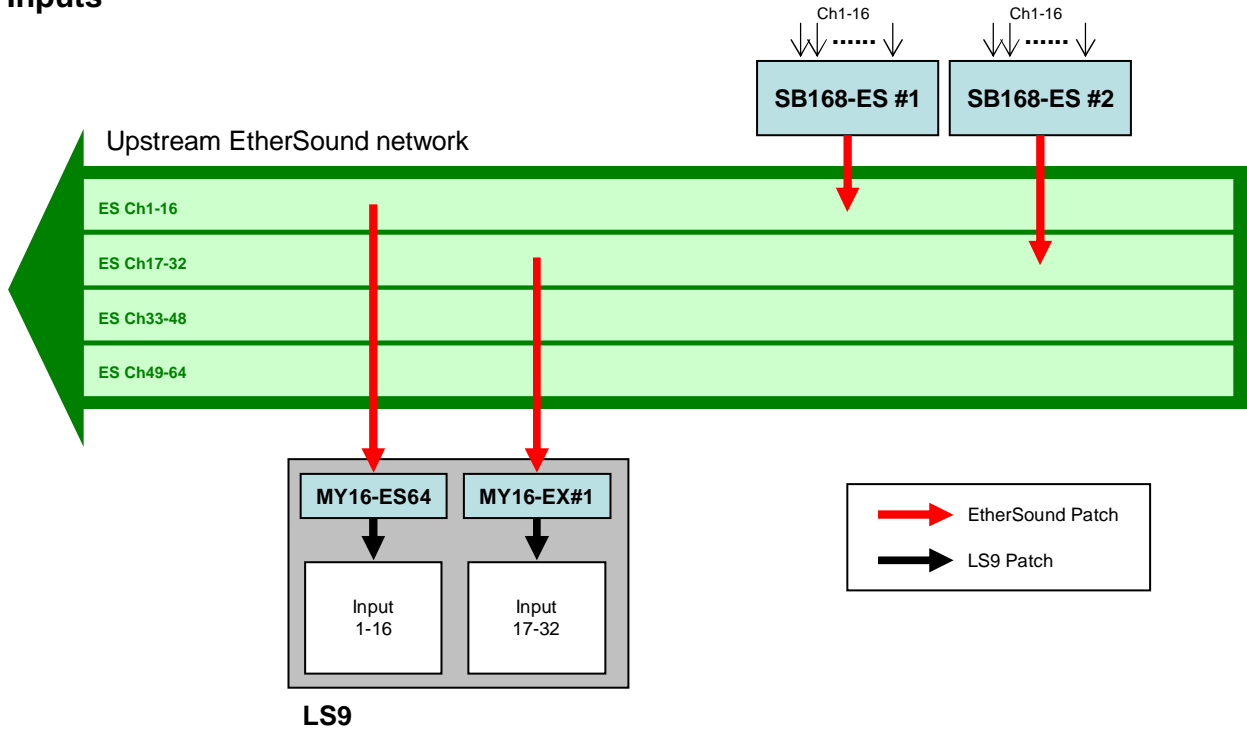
Inputs

Ch1-16

Ch1-16

SB168-ES #1

SB168-ES #2

Upstream EtherSound network

ES Ch1-16

ES Ch17-32

ES Ch33-48

ES Ch49-64

MY16-ES64

MY16-EX#1

Input 1-16

Input 17-32

LS9

EtherSound Patch

LS9 Patch